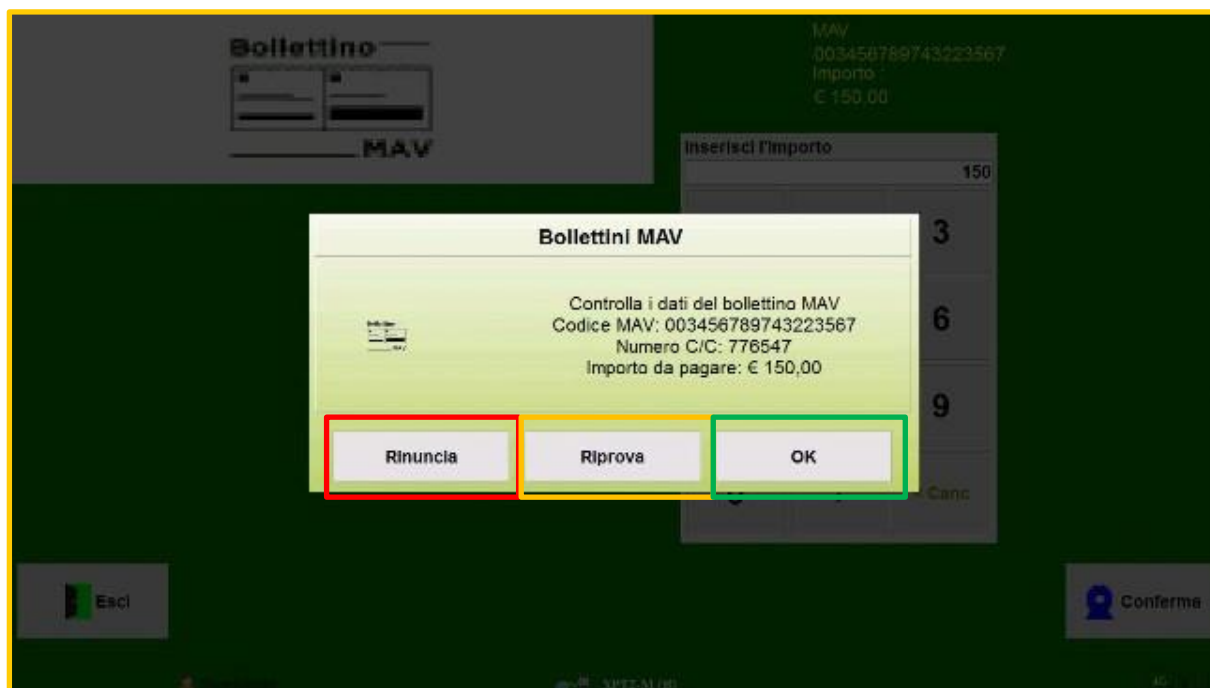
Bollettino

MAV

MAV
003456789743223567
Importo :
€ 150,00

Inserisci l'importo
150

3
6
9
Canc

Bollettini MAV

Controlla i dati del bollettino MAV
Codice MAV: 003456789743223567
Numero C/C: 776547
Importo da pagare: € 150,00

Rinuncia
Riprova
OK

Esci

Conferma